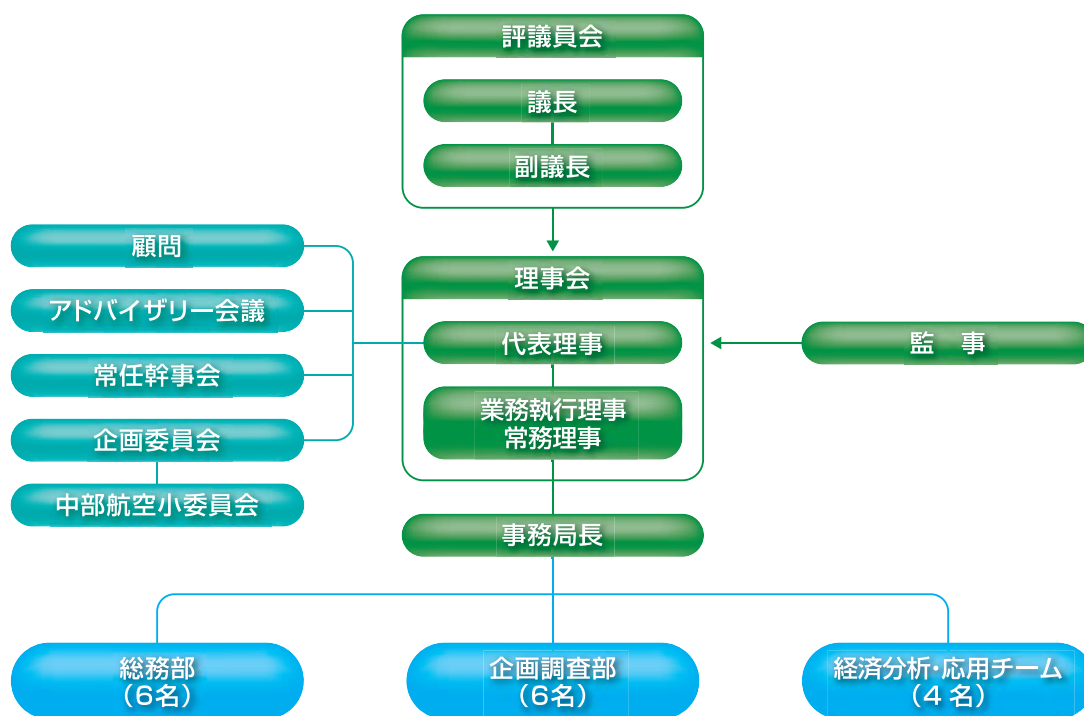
評議員会

議長

副議長

顧問

アドバイザリー会議

常任幹事会

企画委員会

中部航空小委員会

理事会

代表理事

業務執行理事
常務理事

監　事

事務局長

総務部
（6名）

企画調査部
（6名）

経済分析・応用チーム
（4 名）